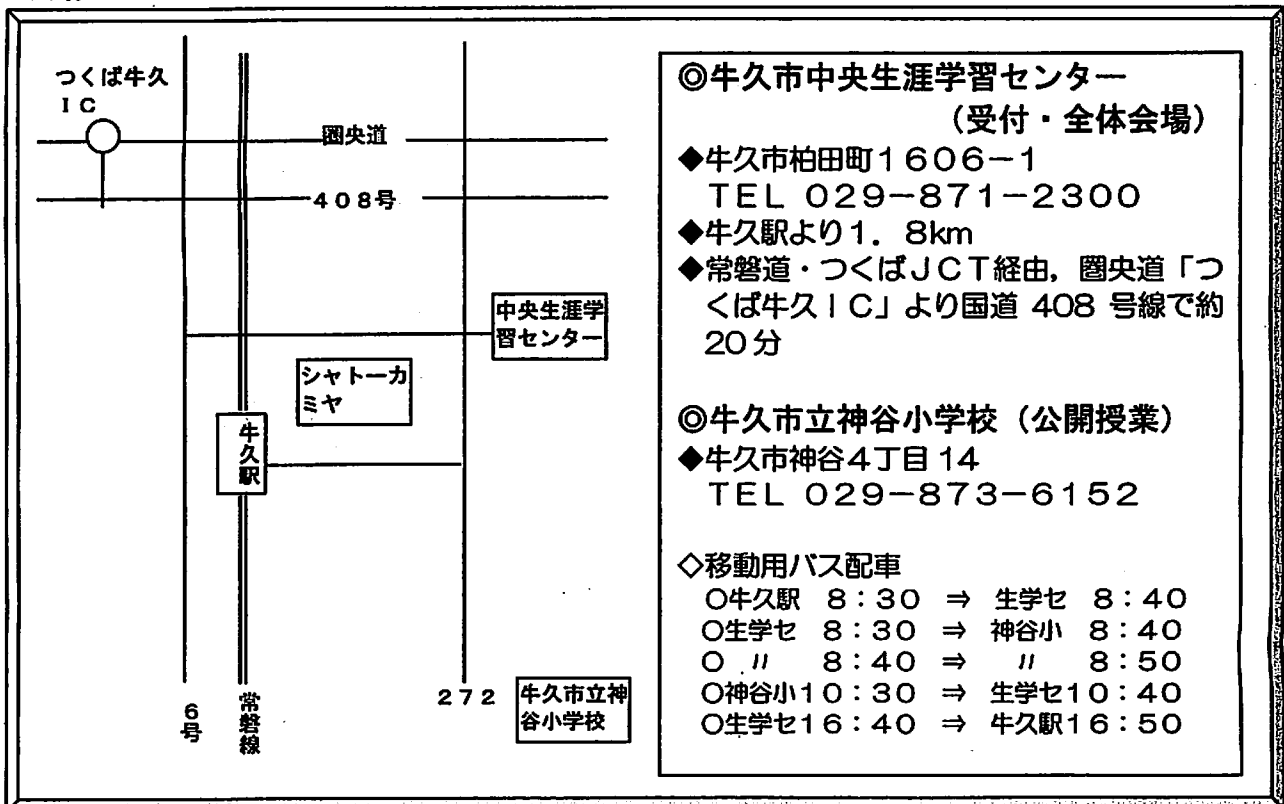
つくば牛久
IC

圏央道

408号

中央生涯学習センター

シャトーカミヤ

牛久駅

6号

常磐線

272

牛久市立神谷小学校

◎牛久市中央生涯学習センター
（受付・全体会場）
◆牛久市柏田町1606−1
TEL 029−871−2300
◆牛久駅より1．8km
◆常磐道・つくばJCT経由，圏央道「つくば牛久IC」より国道 408 号線で約20分

◎牛久市立神谷小学校（公開授業）
◆牛久市神谷4丁目14
TEL 029−873−6152

◇移動用バス配車
○牛久駅 8：30 ⇒ 生学セ 8：40
○生学セ 8：30 ⇒ 神谷小 8：40
○ 〃 8：40 ⇒ 〃 8：50
○神谷小10：30 ⇒ 生学セ10：40
○生学セ16：40 ⇒ 牛久駅16：50